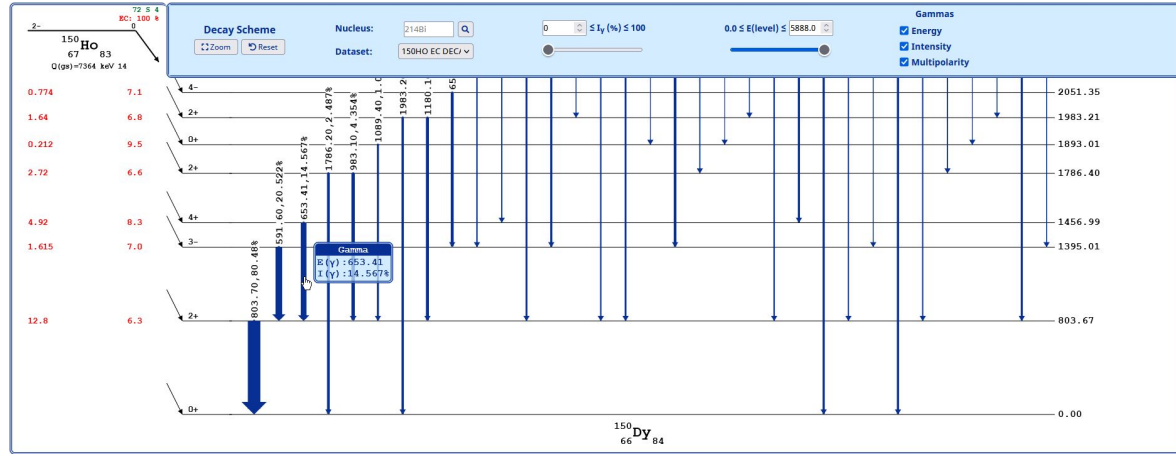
2- 0
72 S 4
EC: 100 %
$^{150}_{67}$Ho$_{83}$
Q(gs)=7364 keV 14

Decay Scheme
Zoom Reset
Nucleus: 214Bi
Dataset: 150HO EC DEC
0 ≤ $I_\gamma$ (%) ≤ 100
0.0 ≤ E(level) ≤ 5888.0
Gammas
Energy
Intensity
Multipolarity

0.774 7.1 4- 2051.35
1.64 6.8 2+ 1983.21
0.212 9.5 0+ 1893.01
2.72 6.6 2+ 1786.40
4.92 8.3 4+ 1456.99
1.615 7.0 3- 1395.01
12.8 6.3 2+ 803.67
0+ 0.00

803.70,80.48%
591.60,20.522%
653.41,14.567%
1786.20,2.487%
983.10,4.354%
1089.40,1.0
1983.2
1180.1
65

Gamma
E(γ):653.41
I(γ):14.567%

$^{150}_{66}$Dy$_{84}$